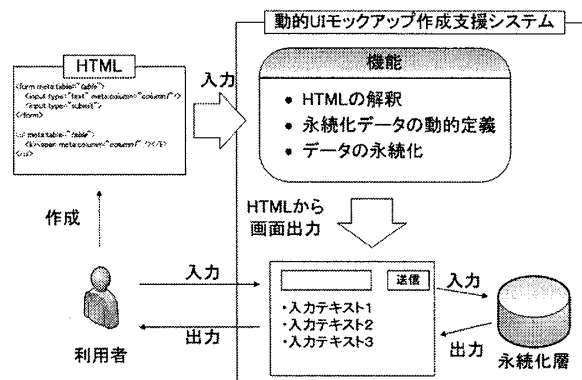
動的UIモックアップ作成支援システム

HTML

<form meta:table="table">
<input type="text" meta:column="column1"/>
<input type="submit"/>
</form>

<ul meta:table="table">
<li><span meta:column="column1"></li>
</ul>

入力

機能

• HTMLの解釈
• 永続化データの動的定義
• データの永続化

作成

HTMLから画面出力

入力

送信

• 入力テキスト1
• 入力テキスト2
• 入力テキスト3

入力

出力

出力

利用者

永続化層